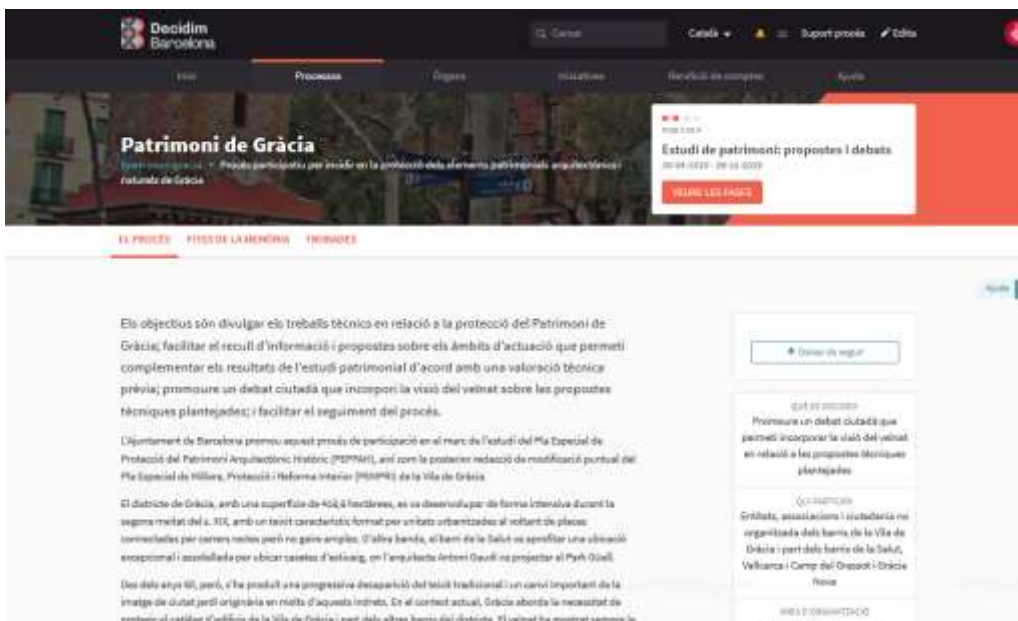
Decidim Barcelona

Cercar

Català ▾ Suport procés Edita

Inici Processos Òrgans Iniciatives Benefici de compres Ajuda

Patrimoni de Gràcia

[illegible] · Procés participatiu per incidir en la protecció dels elements patrimonials arquitectònics i naturals de Gràcia

FASE 1 DE 4
Estudi de patrimoni: propostes i debats
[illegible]

VEURE LES FASES

EL PROCÉS FITES DE LA MEMÒRIA TROBADES

Ajuda

Els objectius són divulgar els treballs tècnic en relació a la protecció del Patrimoni de Gràcia; facilitar el recull d'informació i propostes sobre els àmbits d'actuació que permeti complementar els resultats de l'estudi patrimonial d'acord amb una valoració tècnica prèvia; promoure un debat ciutadà que incorpori la visió del veïnat sobre les propostes tècniques plantejades; i facilitar el seguiment del procés.

L'Ajuntament de Barcelona promou aquest procés de participació en el marc de l'estudi del Pla Especial de Protecció del Patrimoni Arquitectònic Històric (PEPPAH), així com la posterior redacció de modificació puntual del Pla Especial de Millora, Protecció i Reforma Interior (PEMPRI) de la Vila de Gràcia.

El districte de Gràcia, amb una superfície de 4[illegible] hectàrees, es va desenvolupar de forma intensiva durant la segona meitat del s. XIX, amb un teixit característic format per unitats urbanitzades al voltant de places connectades per carrers rectes però no gaire amples. D'altra banda, el barri de la Salut va aprofitar una ubicació excepcional i assolellada per ubicar casetes d'estiueig, on l'arquitecte Antoni Gaudí va projectar el Park Güell.

Des dels anys 60, però, s'ha produït una progressiva desaparició del teixit tradicional i un canvi important de la imatge de ciutat jardí originària en molts d'aquests indrets. En el context actual, Gràcia aborda la necessitat de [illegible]

Deixar de seguir

QUÈ ES DECIDEIX
Promoure un debat ciutadà que permeti incorporar la visió del veïnat en relació a les propostes tècniques plantejades

QUI PARTICIPA
Entitats, associacions i ciutadania no organitzada dels barris de la Vila de Gràcia i part dels barris de la Salut, Vallcarca i Camp del Grassot i Gràcia Nova

ÀREA D'ORGANITZACIÓ
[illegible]